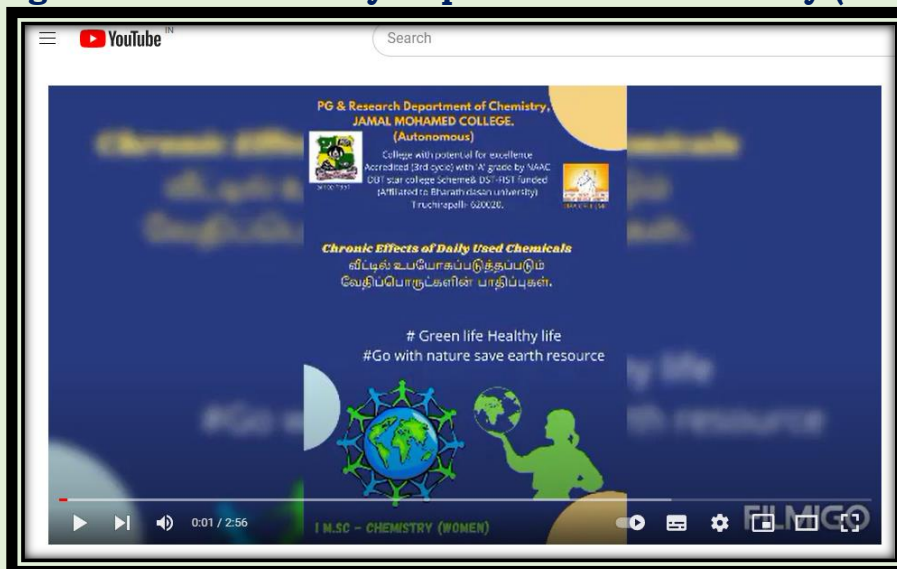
YouTube IN

Search

PG & Research Department of Chemistry, JAMAL MOHAMED COLLEGE. (Autonomous)

College with potential for excellence Accredited (3rd cycle) with 'A' grade by NAAC DBT star college Scheme& DST-FIST funded (Affiliated to Bharathidasan university) Tiruchirapalli- 620020.

Chronic Effects of Daily Used Chemicals
வீட்டில் உபயோகப்படுத்தப்படும் வேதிப்பொருட்களின் பாதிப்புகள்.

# Green life Healthy life
#Go with nature save earth resource

I M.SC - CHEMISTRY (WOMEN)

0:01 / 2:56

FILMORA